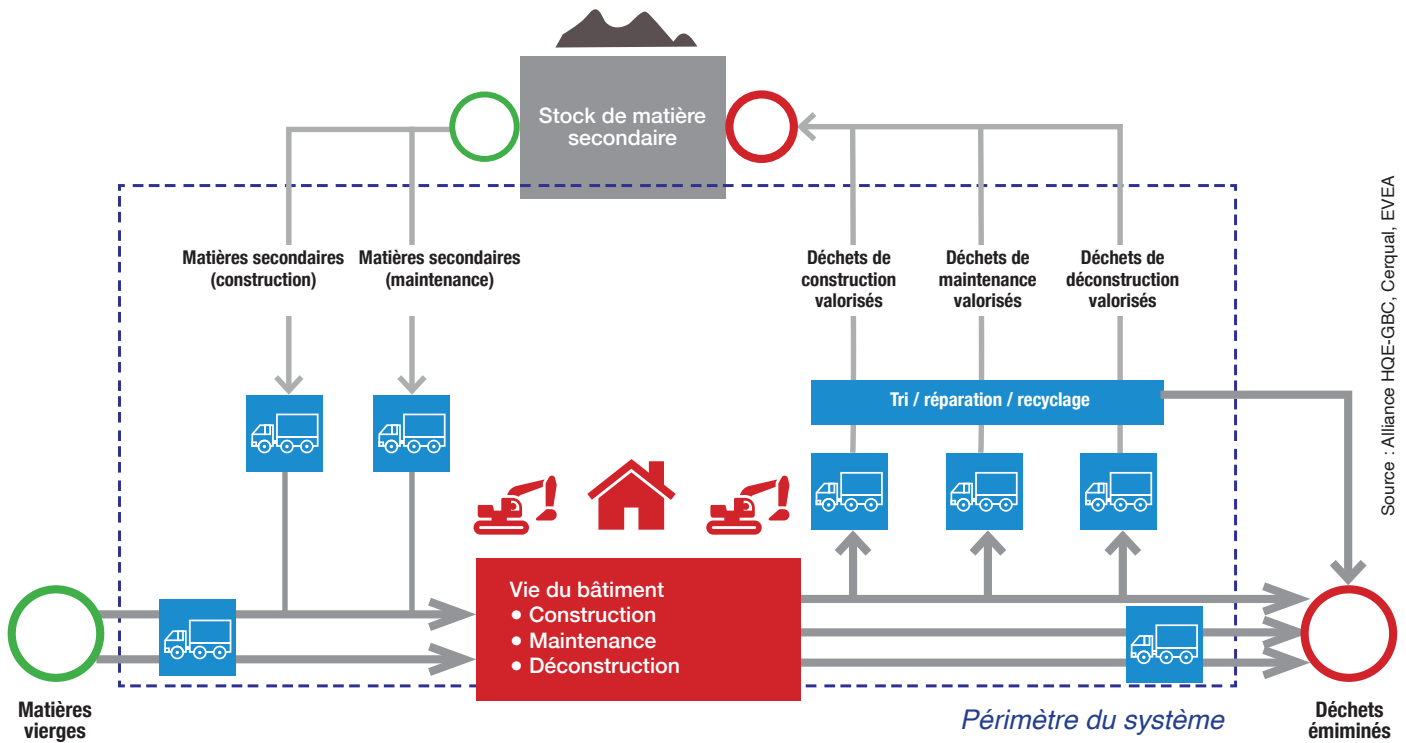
Stock de matière secondaire

Matières secondaires (construction)

Matières secondaires (maintenance)

Déchets de construction valorisés

Déchets de maintenance valorisés

Déchets de déconstruction valorisés

Tri / réparation / recyclage

Vie du bâtiment
• Construction
• Maintenance
• Déconstruction

Matières vierges

Périmètre du système

Déchets éminés

Source : Alliance HQE-GBC, Cerqual, EVEA